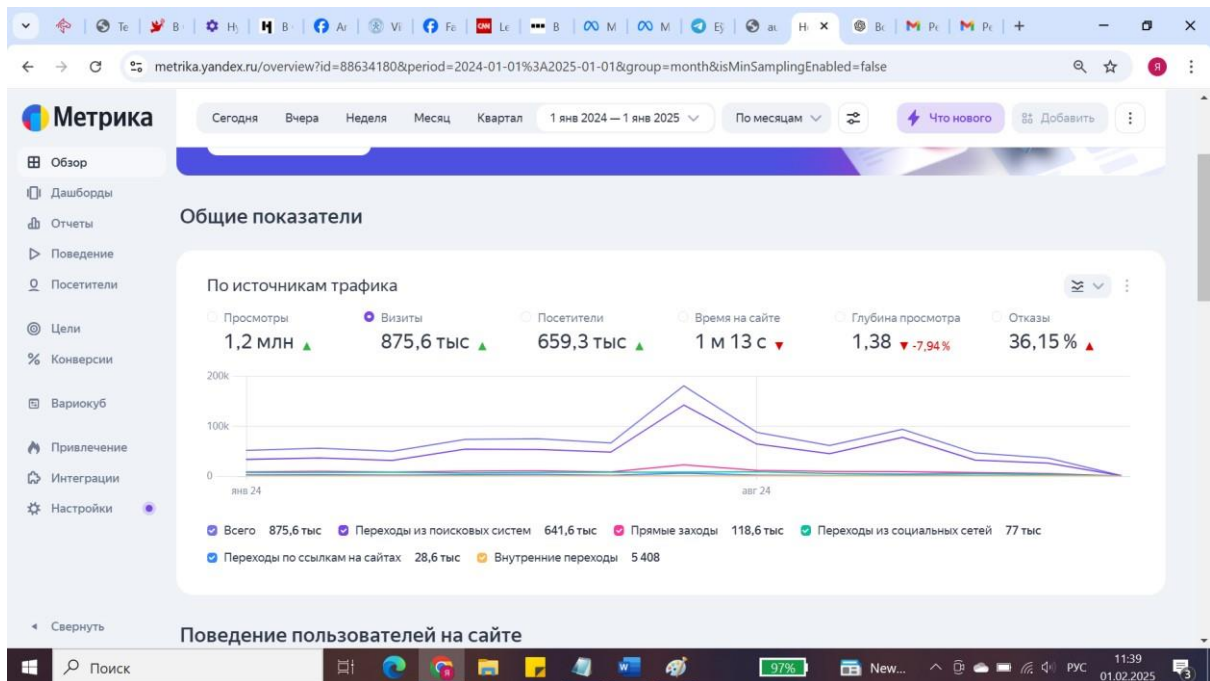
Te | B | H | B | Ar | Vi | Fe | Le | B | M | M | Ej | ai | H | Bc | Pc | Pc | +

metrika.yandex.ru/overview?id=88634180&period=2024-01-01%3A2025-01-01&group=month&isMinSamplingEnabled=false

Метрика

Сегодня Вчера Неделя Месяц Квартал 1 янв 2024 — 1 янв 2025 По месяцам Что нового Добавить

Обзор
Дашборды
Отчеты
Поведение
Посетители
Цели
Конверсии
Вариокуб
Привлечение
Интеграции
Настройки

Общие показатели

По источникам трафика

Просмотры 1,2 млн
Визиты 875,6 тыс
Посетители 659,3 тыс
Время на сайте 1 м 13 с
Глубина просмотра 1,38 -7,94 %
Отказы 36,15 %

200k
100k
0
янв 24
авг 24

Всего 875,6 тыс Переходы из поисковых систем 641,6 тыс Прямые заходы 118,6 тыс Переходы из социальных сетей 77 тыс
Переходы по ссылкам на сайтах 28,6 тыс Внутренние переходы 5 408

Свернуть

Поведение пользователей на сайте

Поиск 97% New... РУС 11:39 01.02.2025